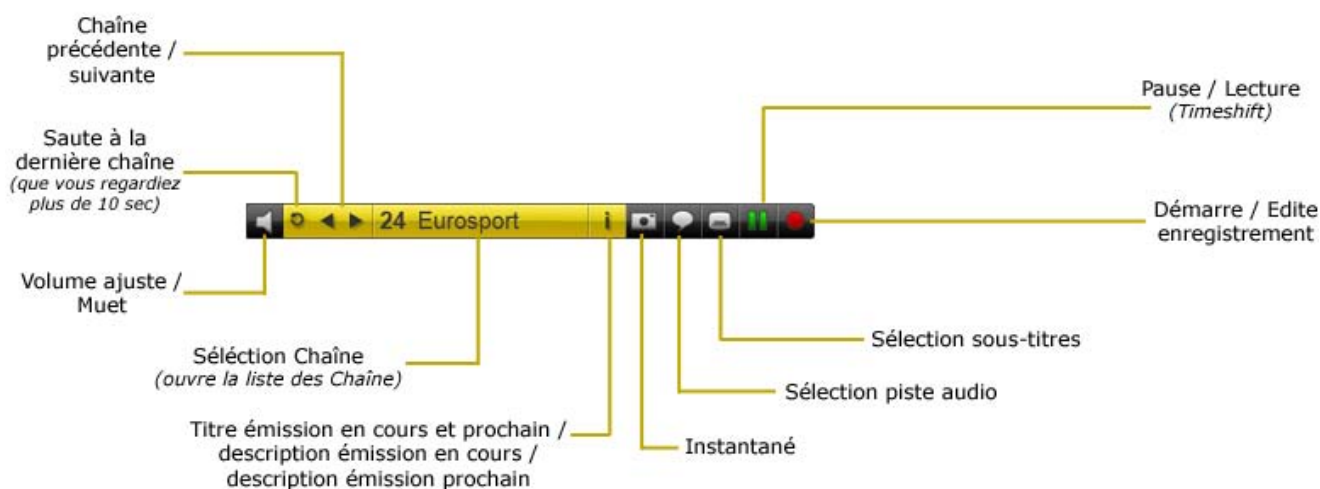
Chaîne précédente / suivante

Saute à la dernière chaîne
*(que vous regardiez plus de 10 sec)*

Volume ajuste / Muet

24 Eurosport

i

Pause / Lecture
*(Timeshift)*

Démarre / Edite enregistrement

Sélection sous-titres

Sélection Chaîne
*(ouvre la liste des Chaîne)*

Sélection piste audio

Titre émission en cours et prochain / description émission en cours / description émission prochain

Instantané